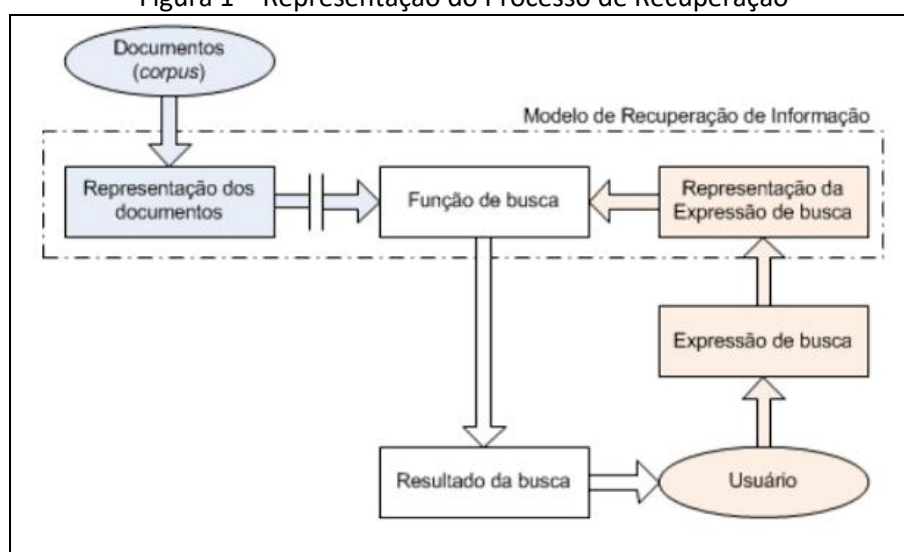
Figura 1 – Representação do Processo de Recuperação

Documentos (*corpus*)

Modelo de Recuperação de Informação

Representação dos documentos

Função de busca

Representação da Expressão de busca

Expressão de busca

Resultado da busca

Usuário